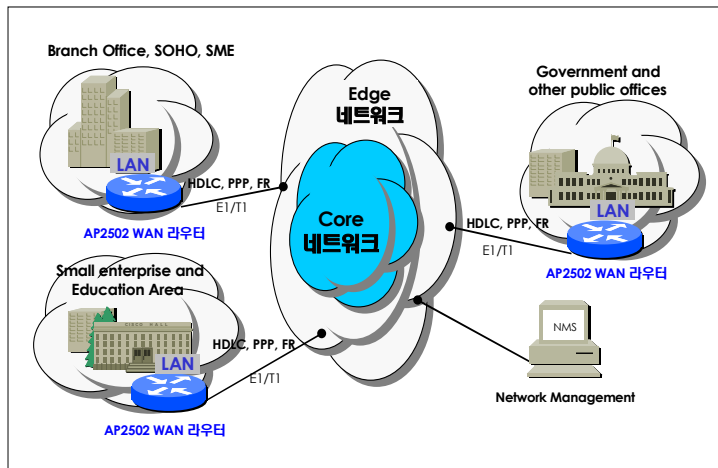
Branch Office, SOHO, SME

LAN

HDLC, PPP, FR

E1/T1

AP2502 WAN 라우터

Edge
네트워크

Core
네트워크

Government and other public offices

LAN

HDLC, PPP, FR

E1/T1

AP2502 WAN 라우터

Small enterprise and Education Area

LAN

HDLC, PPP, FR

E1/T1

AP2502 WAN 라우터

NMS

Network Management